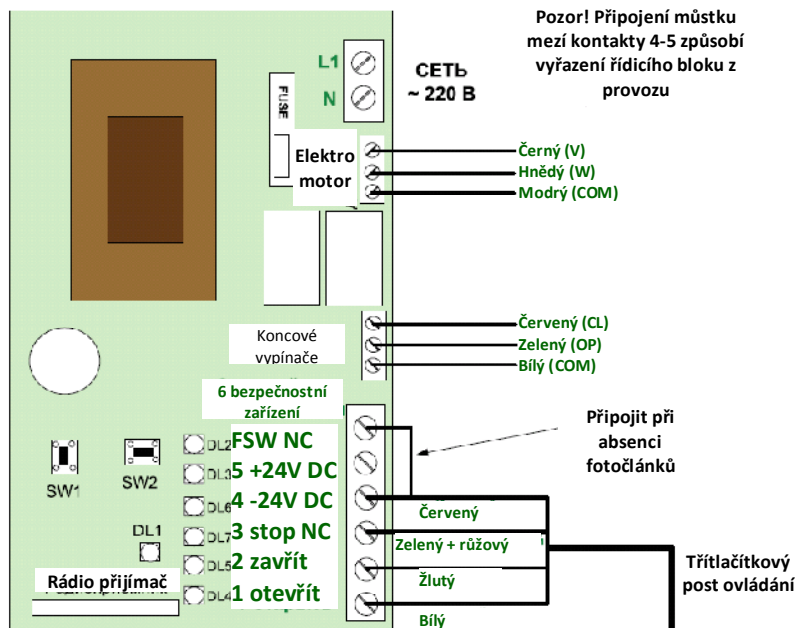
Pozor! Připojení můstku mezí kontakty 4-5 způsobí vyřazení řídicího bloku z provozu

L1
N
СЕТЬ
~ 220 В
FUSE

Elektro motor
Černý (V)
Hnědý (W)
Modrý (COM)

Koncové vypínače
Červený (CL)
Zelený (OP)
Bílý (COM)

6 bezpečnostní zařízení
Připojit při absenci fotočlánků

SW1
SW2
DL1
DL2
DL3
DL6
DL7
DL5
DL4

FSW NC
5 +24V DC
4 -24V DC
3 stop NC
2 zavřít
1 otevřít

Červený
Zelený + růžový
Žlutý
Bílý

Třítlačítkový post ovládání

Rádio přijímač